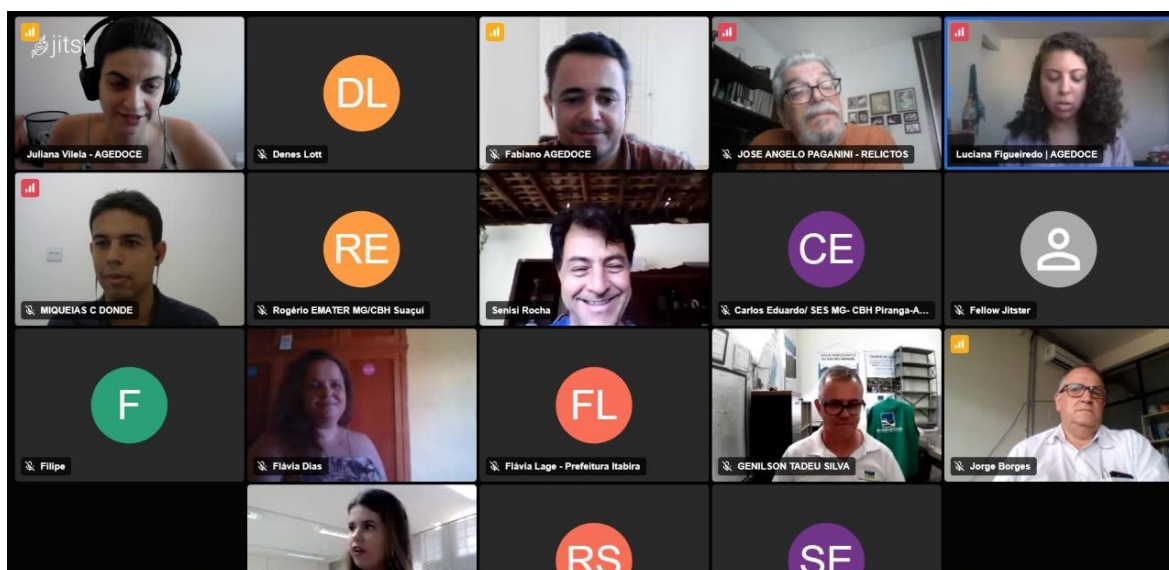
jitsi

Juliana Vilela - AGEDOCE

DL
Denes Lott

Fabiano AGEDOCE

JOSE ANGELO PAGANINI - RELICTOS

Luciana Figueiredo | AGEDOCE

MIQUEIAS C DONDE

RE
Rogério EMATER MG/CBH Suaçuí

Senisi Rocha

CE
Carlos Eduardo/ SES MG- CBH Piranga-A...

Fellow Jitster

F
Filipe

Flávia Dias

FL
Flávia Lage - Prefeitura Itabira

GENILSON TADEU SILVA

Jorge Borges

RS

SE